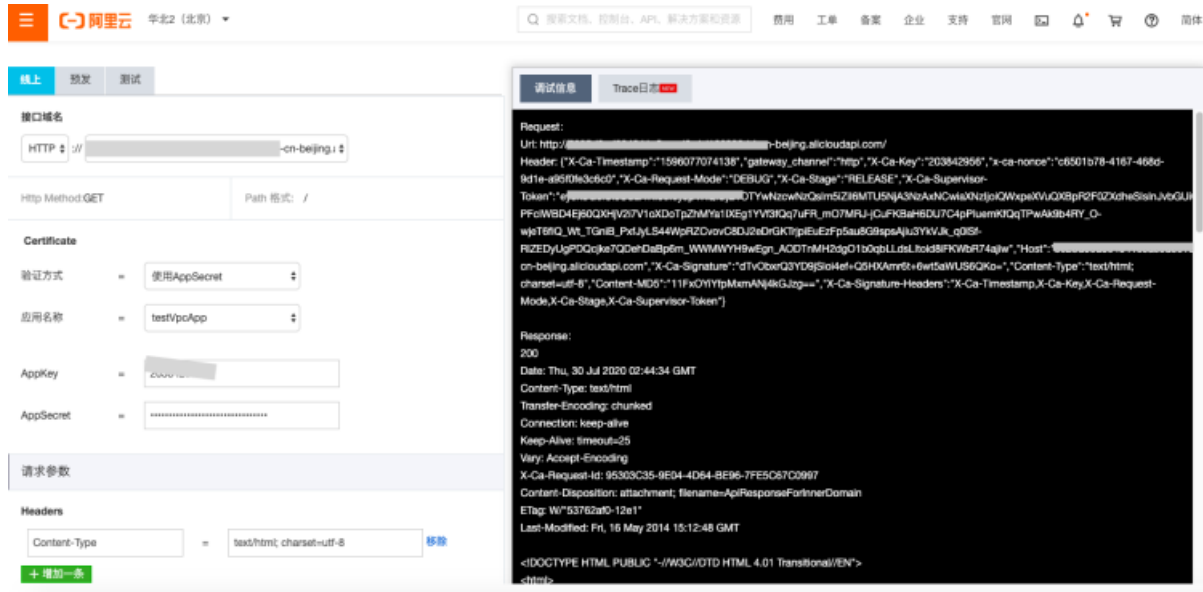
阿里云 华北2（北京）

搜索文档、控制台、API、解决方案和资源

费用 工单 备案 企业 支持 官网 简体

线上 预发 测试

接口域名

HTTP :// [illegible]-cn-beijing.i

Http Method:GET

Path 格式: /

Certificate

验证方式 = 使用AppSecret

应用名称 = testVpcApp

AppKey = 2030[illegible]

AppSecret = ••••••••••••••••••••••••••••••••

请求参数

Headers

Content-Type = text/html; charset=utf-8 移除

+ 增加一条

调试信息 Trace日志 NEW

Request:
Url: http://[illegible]-beijing.alicloudapi.com/
Header: {"X-Ca-Timestamp":"1596077074138","gateway_channel":"http","X-Ca-Key":"203842956","x-ca-nonce":"c6501b78-4167-468d-9d1e-a95f0fe3c6c0","X-Ca-Request-Mode":"DEBUG","X-Ca-Stage":"RELEASE","X-Ca-Supervisor-Token":"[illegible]DTYwNzcwNzQsim5iZiI6MTU5NjA3NzAxNCwiaXNzIjoiQWxpeXVuQXBpR2F0ZXdheSIsInJvbGUi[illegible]PFolWBD4Ej60QXHjV2i7V1oXDoTpZhMYa1IXEg1YVf3fQq7uFR_mO7MRJ-jCuFKBaH6DU7C4pPluemKfQqTPwAk9b4RY_O-wjeT6flQ_Wt_TGnIB_PxIJyL544WpRZDvovC8DJ2eDrGKTrjpiEuEzFp5au8G9spsAjiu3YkVJk_q0lSf-RlZEDyUgPDQcjke7QDehDaBp6m_WWMWYH9wEgn_AODTnMH2dgO1b0qbLLdsLItold8FKWbR74ajiw","Host":"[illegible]cn-beijing.alicloudapi.com","X-Ca-Signature":"dTvObxrQ3YD9jSioi4ef+Q5HXAmr6t+6wt5aWUS6QKo=","Content-Type":"text/html; charset=utf-8","Content-MD5":"11FxOYiYfpMxmANj4kGJzg==","X-Ca-Signature-Headers":"X-Ca-Timestamp,X-Ca-Key,X-Ca-Request-Mode,X-Ca-Stage,X-Ca-Supervisor-Token"}

Response:
200
Date: Thu, 30 Jul 2020 02:44:34 GMT
Content-Type: text/html
Transfer-Encoding: chunked
Connection: keep-alive
Keep-Alive: timeout=25
Vary: Accept-Encoding
X-Ca-Request-Id: 95303C35-9E04-4D64-BE96-7FE5C67C0997
Content-Disposition: attachment; filename=ApiResponseForInnerDomain
ETag: W/"53762af0-12e1"
Last-Modified: Fri, 16 May 2014 15:12:48 GMT

<!DOCTYPE HTML PUBLIC "-//W3C//DTD HTML 4.01 Transitional//EN">
<html>